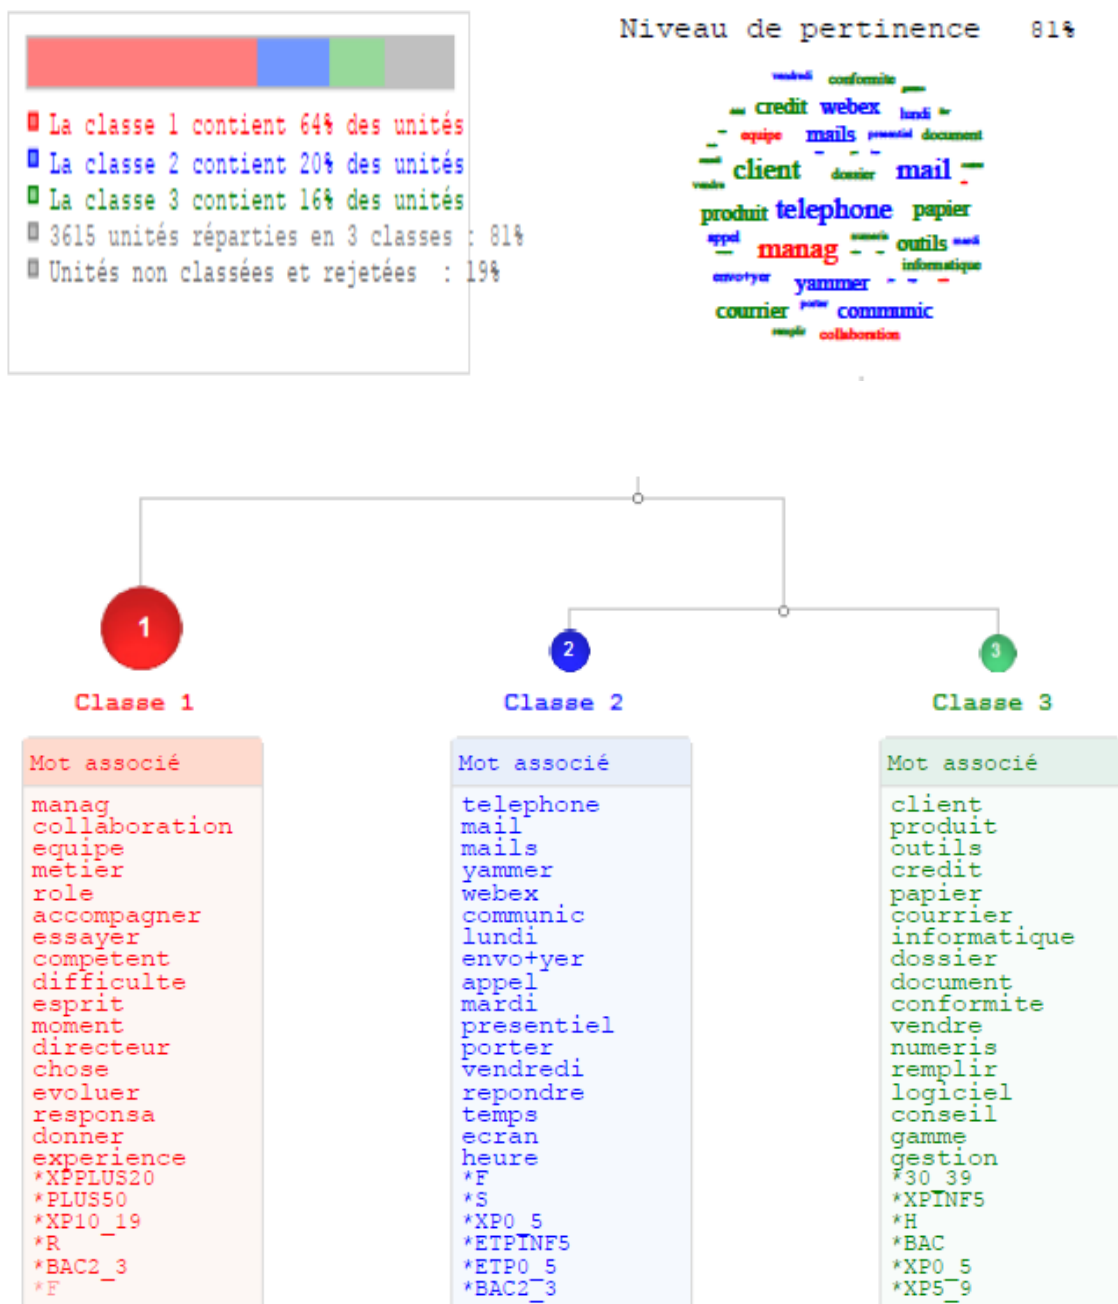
La classe 1 contient 64% des unités
La classe 2 contient 20% des unités
La classe 3 contient 16% des unités
3615 unités réparties en 3 classes : 81%
Unités non classées et rejetées : 19%

Niveau de pertinence 81%

vendredi conformite gamme credit webex lundi equipe mails presentiel document client dossier mail vendre produit telephone papier appel manag numeris outils mardi informatique envotyer yammer porter courrier communic remplir collaboration

1
Classe 1

2
Classe 2

3
Classe 3

| Mot associé |
|---|
| manag |
| collaboration |
| equipe |
| metier |
| role |
| accompagner |
| essayer |
| competent |
| difficulte |
| esprit |
| moment |
| directeur |
| chose |
| evoluer |
| responsa |
| donner |
| experience |
| *XPPLUS20 |
| *PLUS50 |
| *XP10_19 |
| *R |
| *BAC2_3 |
| *F |

| Mot associé |
|---|
| telephone |
| mail |
| mails |
| yammer |
| webex |
| communic |
| lundi |
| envo+yer |
| appel |
| mardi |
| presentiel |
| porter |
| vendredi |
| repondre |
| temps |
| ecran |
| heure |
| *F |
| *S |
| *XP0_5 |
| *ETPINF5 |
| *ETP0_5 |
| *BAC2_3 |

| Mot associé |
|---|
| client |
| produit |
| outils |
| credit |
| papier |
| courrier |
| informatique |
| dossier |
| document |
| conformite |
| vendre |
| numeris |
| remplir |
| logiciel |
| conseil |
| gamme |
| gestion |
| *30_39 |
| *XPINF5 |
| *H |
| *BAC |
| *XP0_5 |
| *XP5_9 |